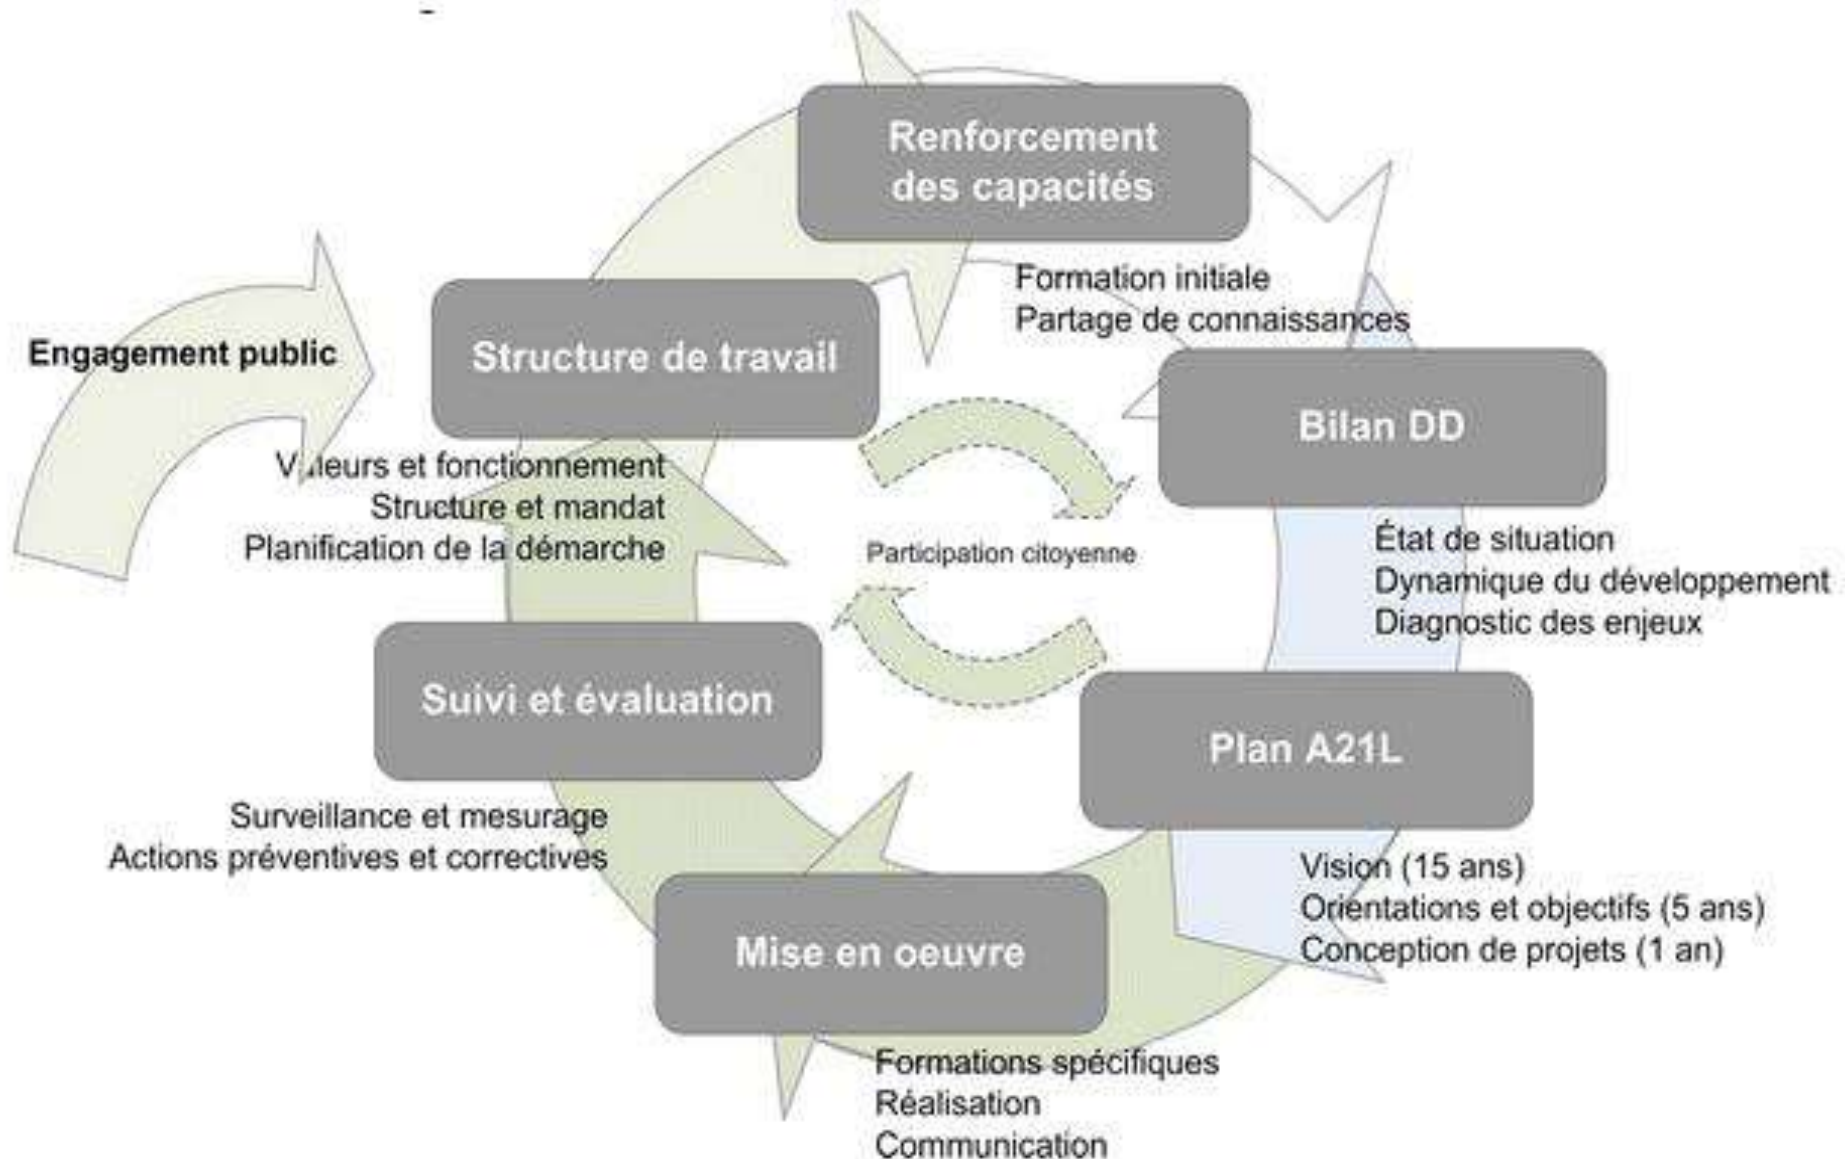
Engagement public

Structure de travail

Valeurs et fonctionnement
Structure et mandat
Planification de la démarche

Renforcement des capacités

Formation initiale
Partage de connaissances

Bilan DD

État de situation
Dynamique du développement
Diagnostic des enjeux

Participation citoyenne

Plan A21L

Vision (15 ans)
Orientations et objectifs (5 ans)
Conception de projets (1 an)

Mise en oeuvre

Formations spécifiques
Réalisation
Communication

Suivi et évaluation

Surveillance et mesurage
Actions préventives et correctives